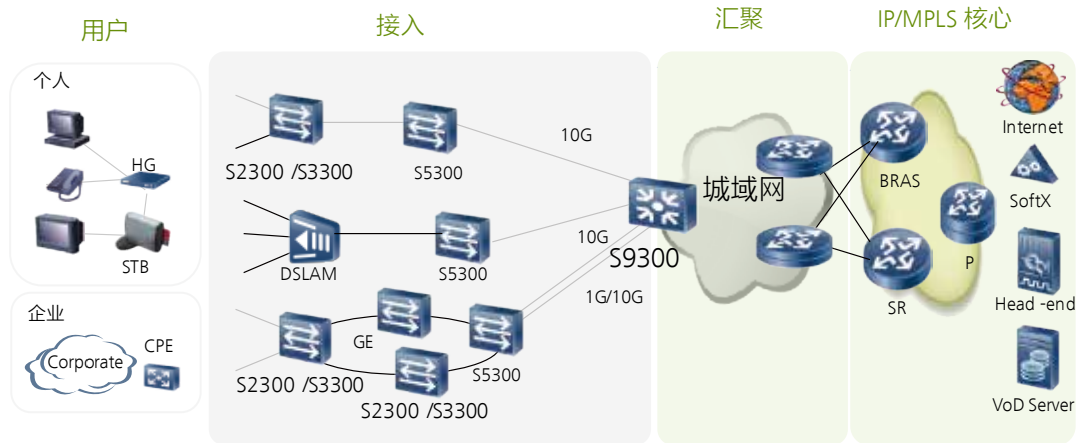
用户

个人

HG

STB

企业

Corporate

CPE

接入

S2300 /S3300

S5300

DSLAM

S5300

S2300 /S3300

GE

S5300

S2300 /S3300

10G

10G

1G/10G

S9300

汇聚

城域网

IP/MPLS 核心

BRAS

SR

P

Internet

SoftX

Head -end

VoD Server